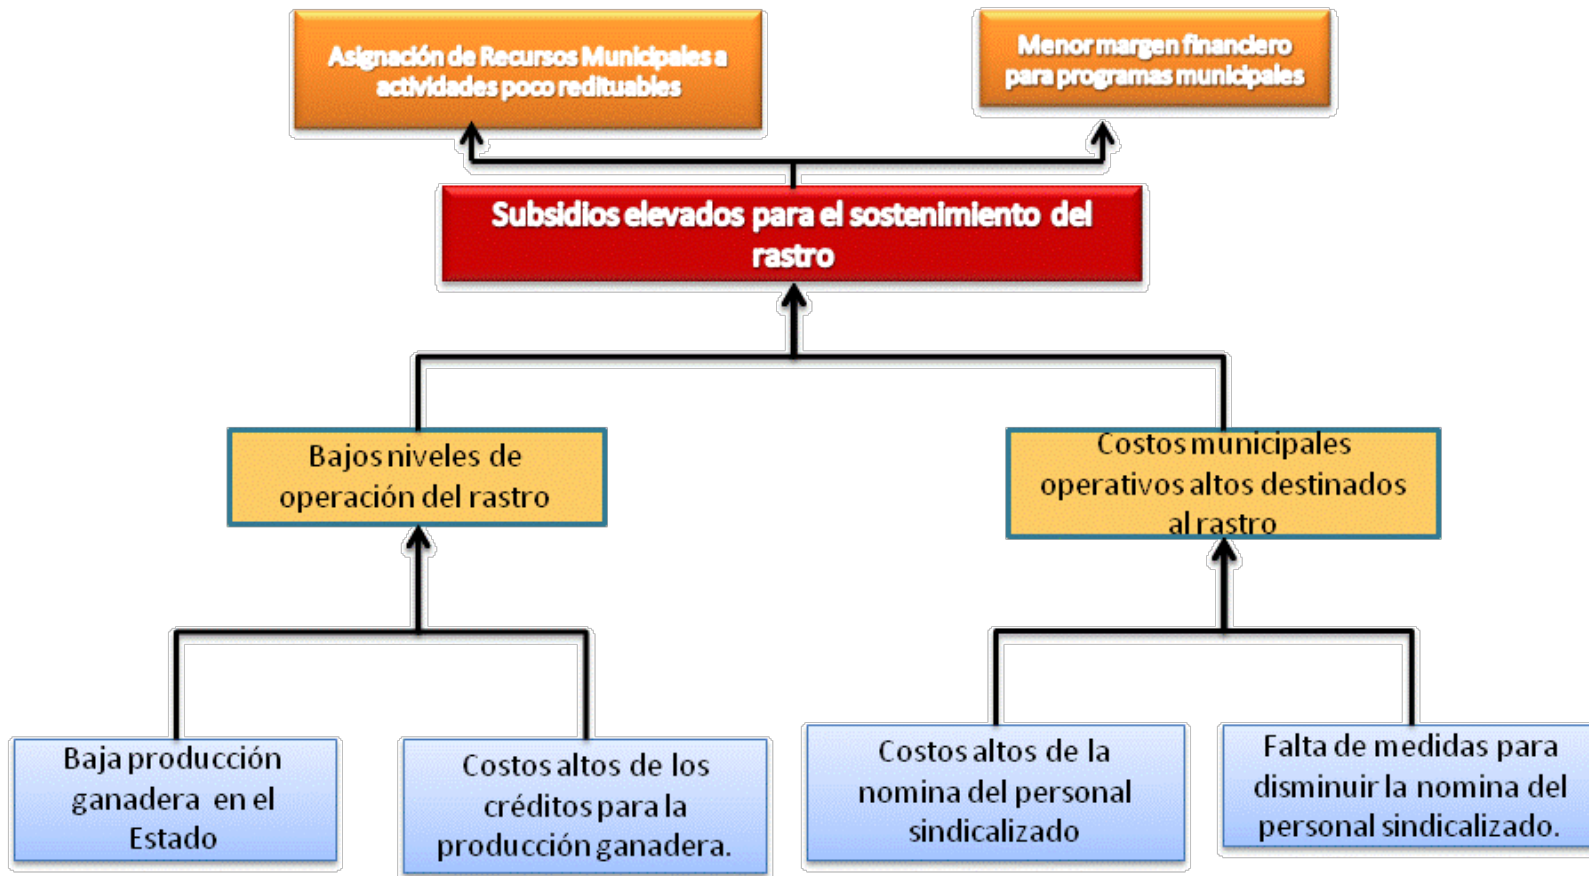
Asignación de Recursos Municipales a actividades poco redituables

Menor margen financiero para programas municipales

Subsidios elevados para el sostenimiento del rastro

Bajos niveles de operación del rastro

Costos municipales operativos altos destinados al rastro

Baja producción ganadera en el Estado

Costos altos de los créditos para la producción ganadera.

Costos altos de la nomina del personal sindicalizado

Falta de medidas para disminuir la nomina del personal sindicalizado.